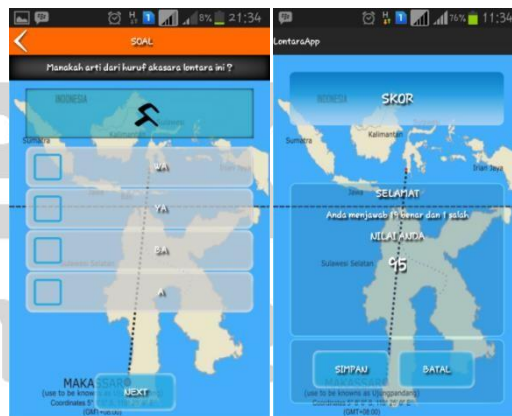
8% 21:34
SOAL
Manakah arti dari huruf akasara lontara ini ?
INDONESIA
Sumatra
WA
YA
SA
A
MAKASSAR
(use to be known as
Coordinates
(GMT+08:00)
NEXT

76% 11:34
LontaraApp
INDONESIA
SKOR
Kalimantan
Sumatra
Irian Jaya
Jawa
SELAMAT
Anda menjawab 19 benar dan 1 salah
NILAI ANDA
Sulawesi Selatan
95
SIMPAN
BATAL
MAKASSAR
(use to be known as Ujungpandang)
Coordinates
(GMT+08:00)